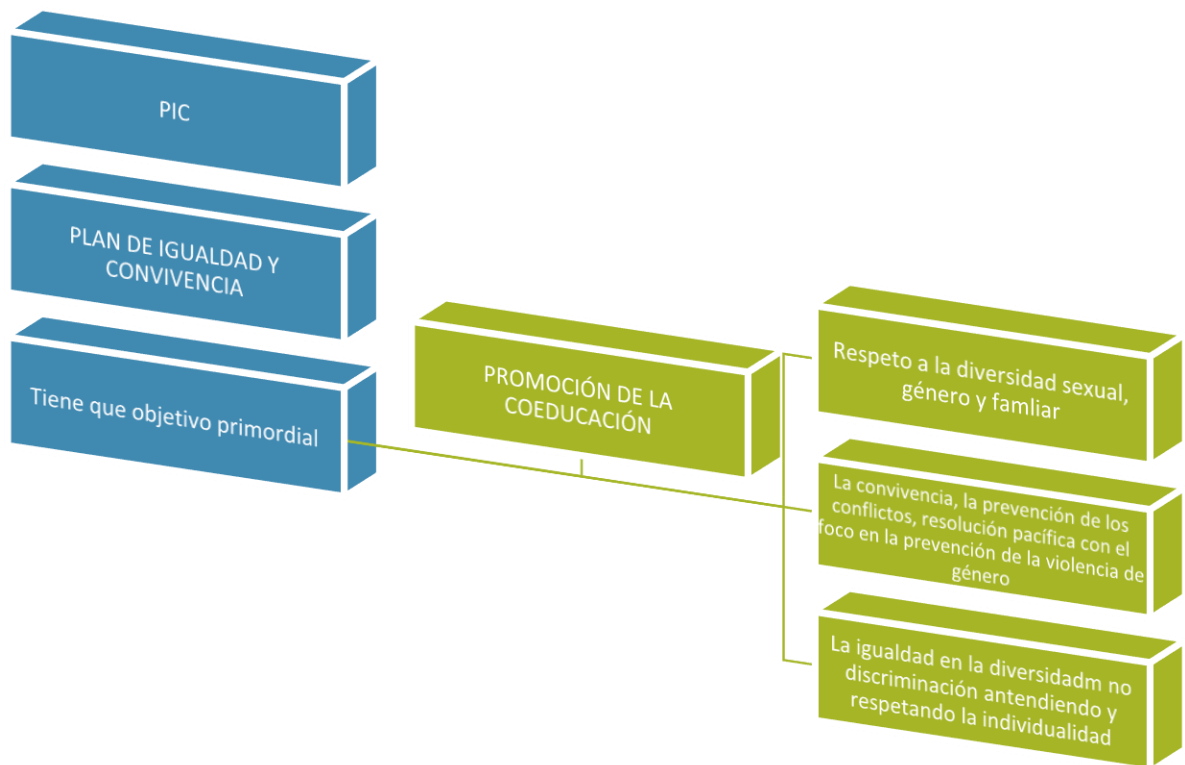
PIC

PLAN DE IGUALDAD Y CONVIVENCIA

Tiene que objetivo primordial

PROMOCIÓN DE LA COEDUCACIÓN

Respeto a la diversidad sexual, género y famliar

La convivencia, la prevención de los conflictos, resolución pacífica con el foco en la prevención de la violencia de género

La igualdad en la diversidadm no discriminación antendiendo y respetando la individualidad